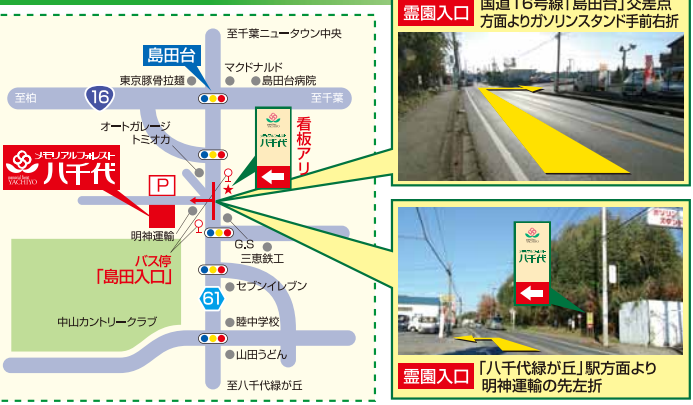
霊園入口
国道16号線「島田台」交差点方面よりガソリンスタンド手前右折

島田台
至千葉ニュータウン中央
マクドナルド
東京豚骨拉麺
島田台病院
至柏
16
至千葉
オートガーレージトミオカ
看板アリ
八千代
メモリアルフォレスト
memorial forest YACHIYO
八千代
P
明神運輸
G.S
三恵鉄工
バス停
「島田入口」
61
セブンイレブン
中山カントリークラブ
睦中学校
山田うどん
至八千代緑が丘

八千代

「八千代緑が丘」駅方面より明神運輸の先左折
霊園入口